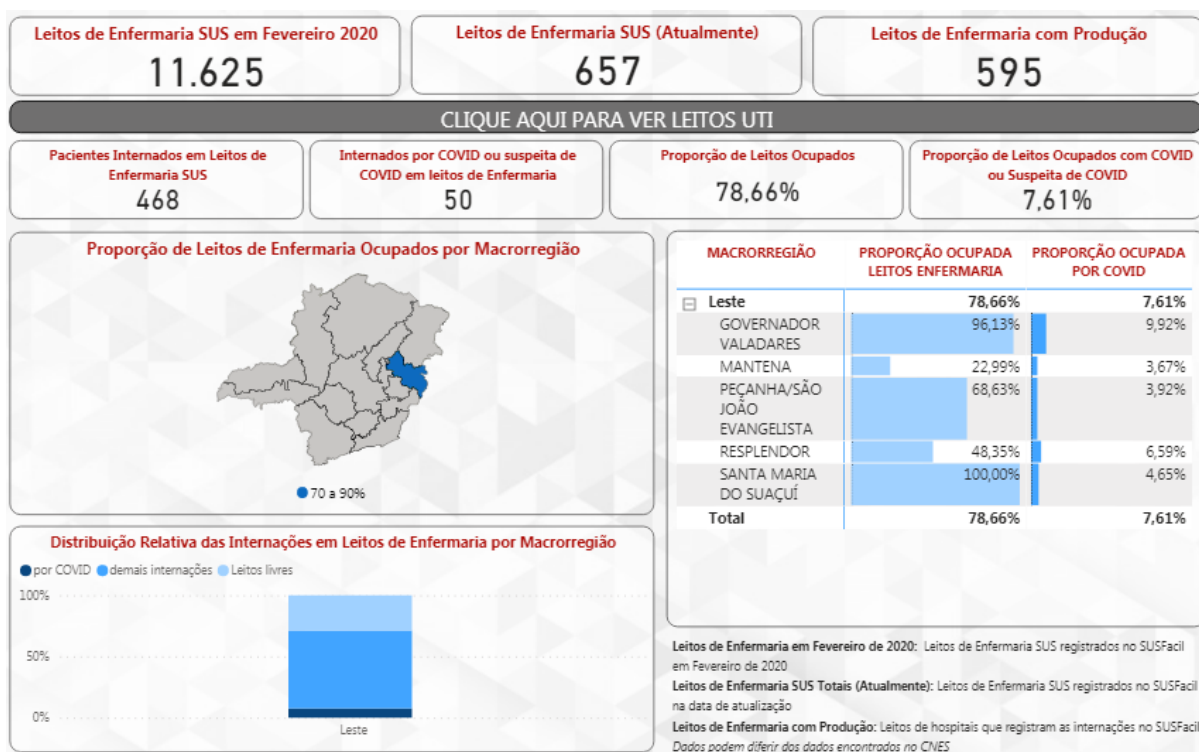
Leitos de Enfermaria SUS em Fevereiro 2020
11.625

Leitos de Enfermaria SUS (Atualmente)
657

Leitos de Enfermaria com Produção
595

CLIQUE AQUI PARA VER LEITOS UTI

Pacientes Internados em Leitos de Enfermaria SUS
468

Internados por COVID ou suspeita de COVID em leitos de Enfermaria
50

Proporção de Leitos Ocupados
78,66%

Proporção de Leitos Ocupados com COVID ou Suspeita de COVID
7,61%

Proporção de Leitos de Enfermaria Ocupados por Macrorregião

70 a 90%

| MACRORREGIÃO | PROPORÇÃO OCUPADA LEITOS ENFERMARIA | PROPORÇÃO OCUPADA POR COVID |
|---|---|---|
| ⊟ Leste | 78,66% | 7,61% |
| GOVERNADOR VALADARES | 96,13% | 9,92% |
| MANTENA | 22,99% | 3,67% |
| PEÇANHA/SÃO JOÃO EVANGELISTA | 68,63% | 3,92% |
| RESPLENDOR | 48,35% | 6,59% |
| SANTA MARIA DO SUAÇUÍ | 100,00% | 4,65% |
| Total | 78,66% | 7,61% |

Distribuição Relativa das Internações em Leitos de Enfermaria por Macrorregião

por COVID demais internações Leitos livres

100%
50%
0%
Leste

Leitos de Enfermaria em Fevereiro de 2020: Leitos de Enfermaria SUS registrados no SUSFacil em Fevereiro de 2020
Leitos de Enfermaria SUS Totais (Atualmente): Leitos de Enfermaria SUS registrados no SUSFacil na data de atualização
Leitos de Enfermaria com Produção: Leitos de hospitais que registram as internações no SUSFacil
Dados podem diferir dos dados encontrados no CNES